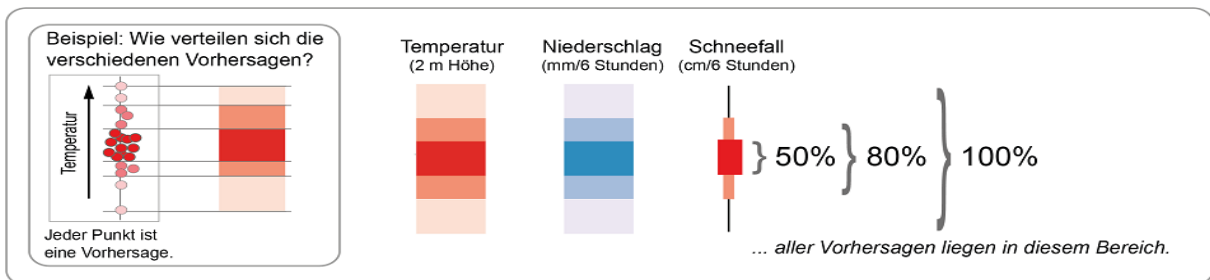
Beispiel: Wie verteilen sich die verschiedenen Vorhersagen?

Temperatur

Jeder Punkt ist eine Vorhersage.

Temperatur
(2 m Höhe)

Niederschlag
(mm/6 Stunden)

Schneefall
(cm/6 Stunden)

50%

80%

100%

... aller Vorhersagen liegen in diesem Bereich.